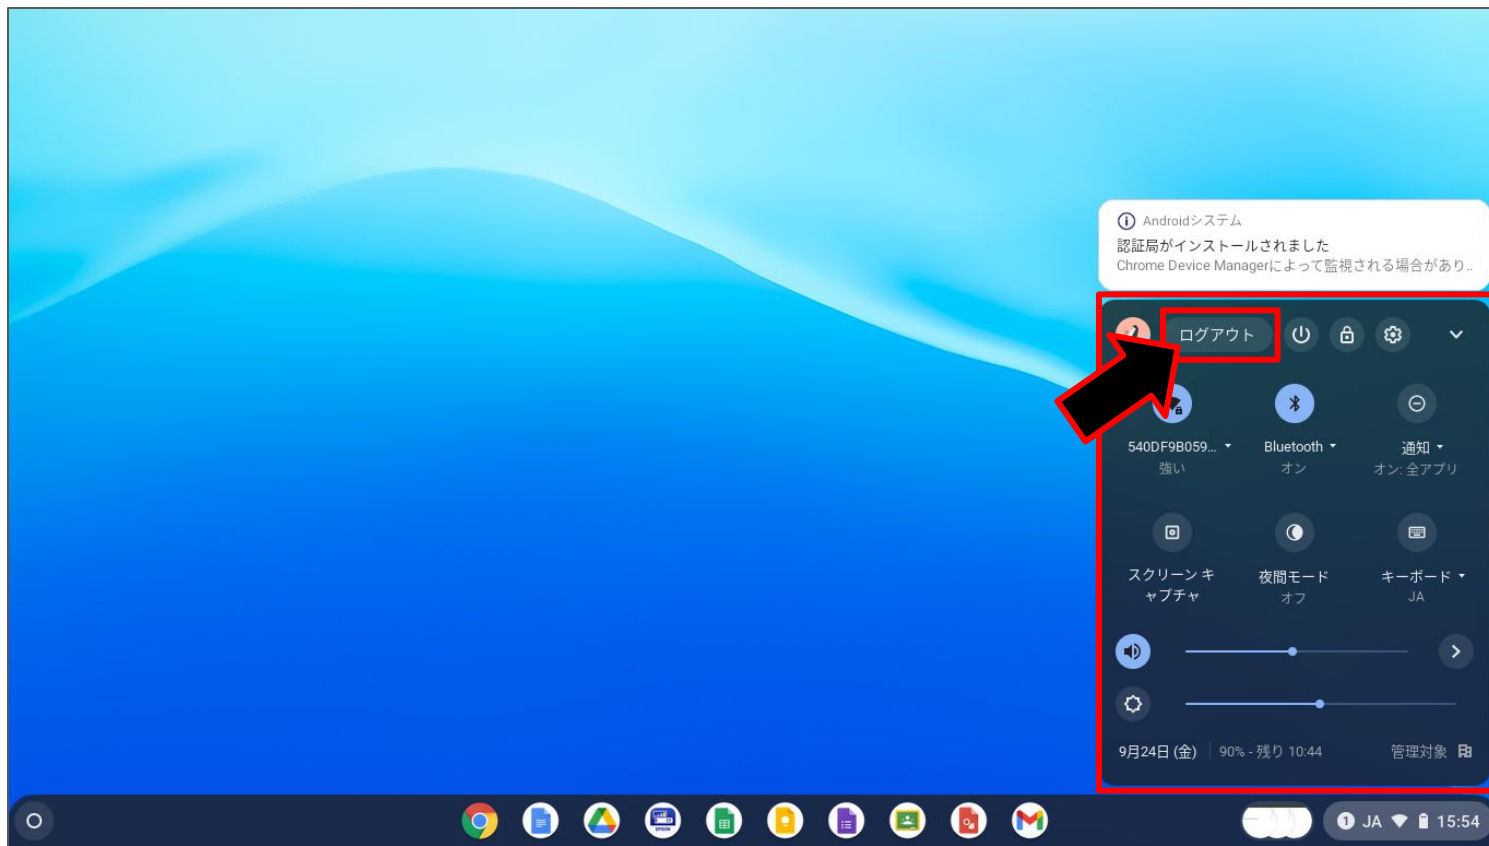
Androidシステム
認証局がインストールされました
Chrome Device Managerによって監視される場合があり..

ログアウト

540DF9B059...
強い

Bluetooth
オン

通知
オン: 全アプリ

スクリーンキャプチャ

夜間モード
オフ

キーボード
JA

9月24日 (金)
90% - 残り 10:44
管理対象

EPSON

1 JA 15:54